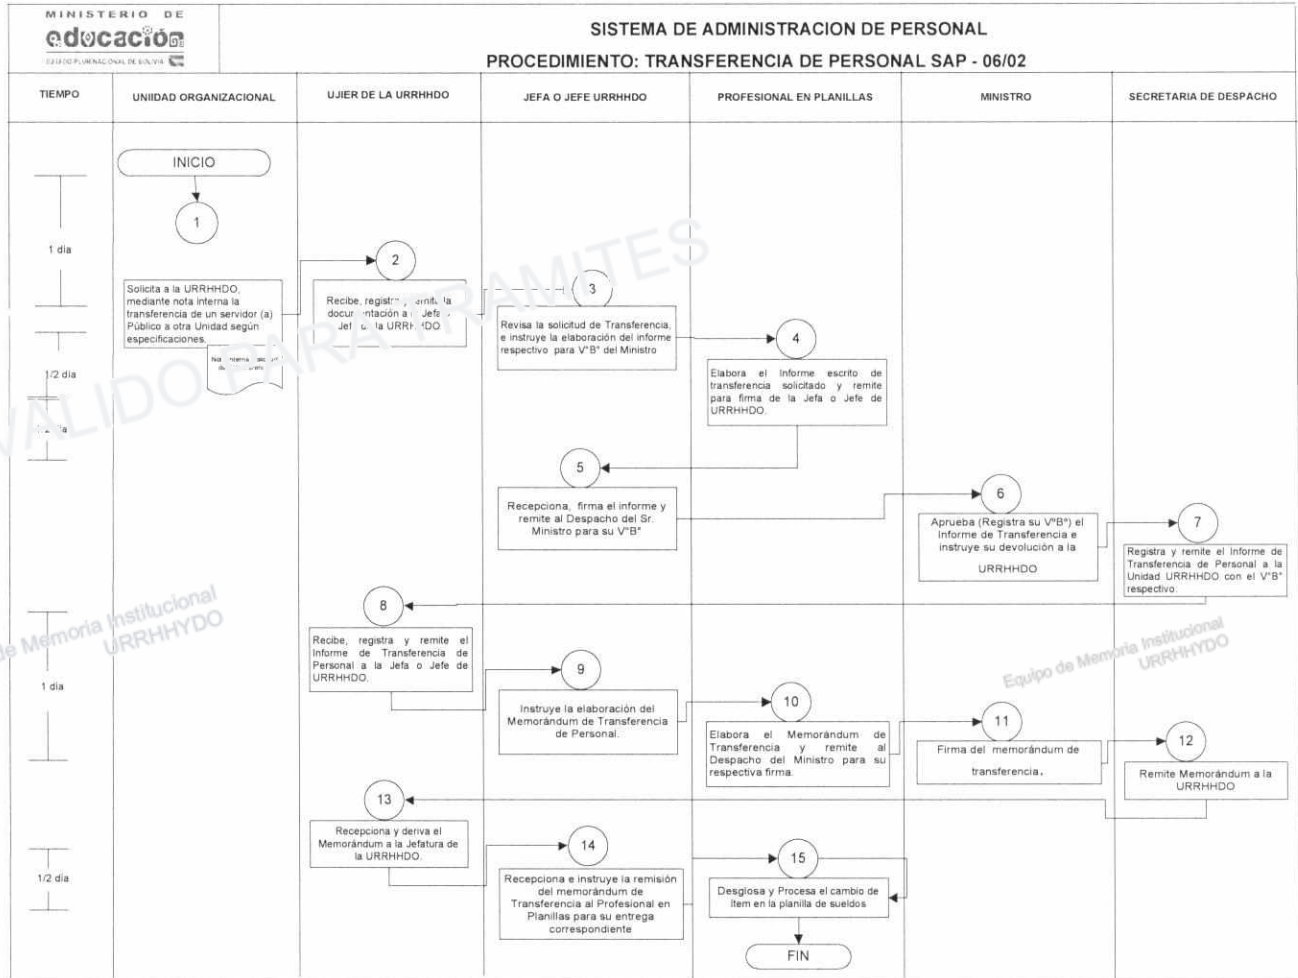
MINISTERIO DE
educación
ESTADO PLURINACIONAL DE BOLIVIA

SISTEMA DE ADMINISTRACION DE PERSONAL

PROCEDIMIENTO: TRANSFERENCIA DE PERSONAL SAP - 06/02

| TIEMPO | UNIIDAD ORGANIZACIONAL | UJIER DE LA URRHHDO | JEFA O JEFE URRHHDO | PROFESIONAL EN PLANILLAS | MINISTRO | SECRETARIA DE DESPACHO |
|---|---|---|---|---|---|---|

INICIO

1

1 dia

Solicita a la URRHHDO, mediante nota interna la transferencia de un servidor (a) Público a otra Unidad según especificaciones.

Nota interna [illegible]

2

Recibe, registr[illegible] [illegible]mite la docum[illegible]ntación a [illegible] Jefa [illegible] Jef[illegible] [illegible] la URRH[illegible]DO

3

Revisa la solicitud de Transferencia, e instruye la elaboración del informe respectivo para V°B° del Ministro

1/2 dia

4

Elabora el Informe escrito de transferencia solicitado y remite para firma de la Jefa o Jefe de URRHHDO.

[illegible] dia

5

Recepciona, firma el informe y remite al Despacho del Sr. Ministro para su V°B°

6

Aprueba (Registra su V°B°) el Informe de Transferencia e instruye su devolución a la URRHHDO

7

Registra y remite el Informe de Transferencia de Personal a la Unidad URRHHDO con el V°B° respectivo.

8

Recibe, registra y remite el Informe de Transferencia de Personal a la Jefa o Jefe de URRHHDO.

1 dia

9

Instruye la elaboración del Memorándum de Transferencia de Personal.

10

Elabora el Memorándum de Transferencia y remite al Despacho del Ministro para su respectiva firma.

11

Firma del memorándum de transferencia.

12

Remite Memorándum a la URRHHDO

13

Recepciona y deriva el Memorándum a la Jefatura de la URRHHDO.

14

1/2 dia

Recepciona e instruye la remisión del memorándum de Transferencia al Profesional en Planillas para su entrega correspondiente

15

Desglosa y Procesa el cambio de Item en la planilla de sueldos

FIN

VALIDO PARA TRAMITES

Equipo de Memoria Institucional URRHHYDO

Equipo de Memoria Institucional URRHHYDO